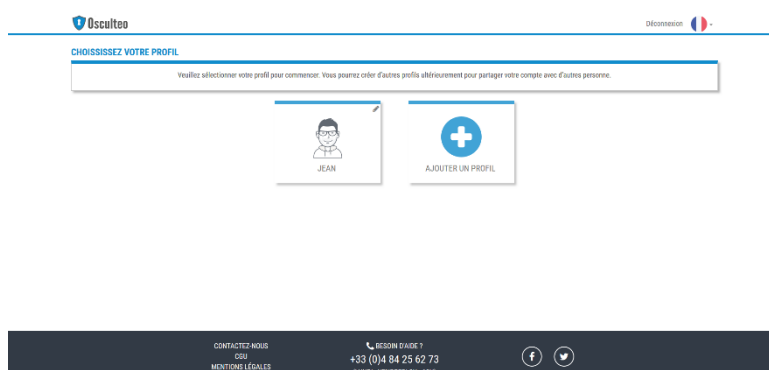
Osculteo

Déconnexion

CHOISISSEZ VOTRE PROFIL

Veuillez sélectionner votre profil pour commencer. Vous pourrez créer d'autres profils ultérieurement pour partager votre compte avec d'autres personne.

JEAN

AJOUTER UN PROFIL

CONTACTEZ-NOUS
CGU
MENTIONS LÉGALES

BESOIN D'AIDE ?
+33 (0)4 84 25 62 73
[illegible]